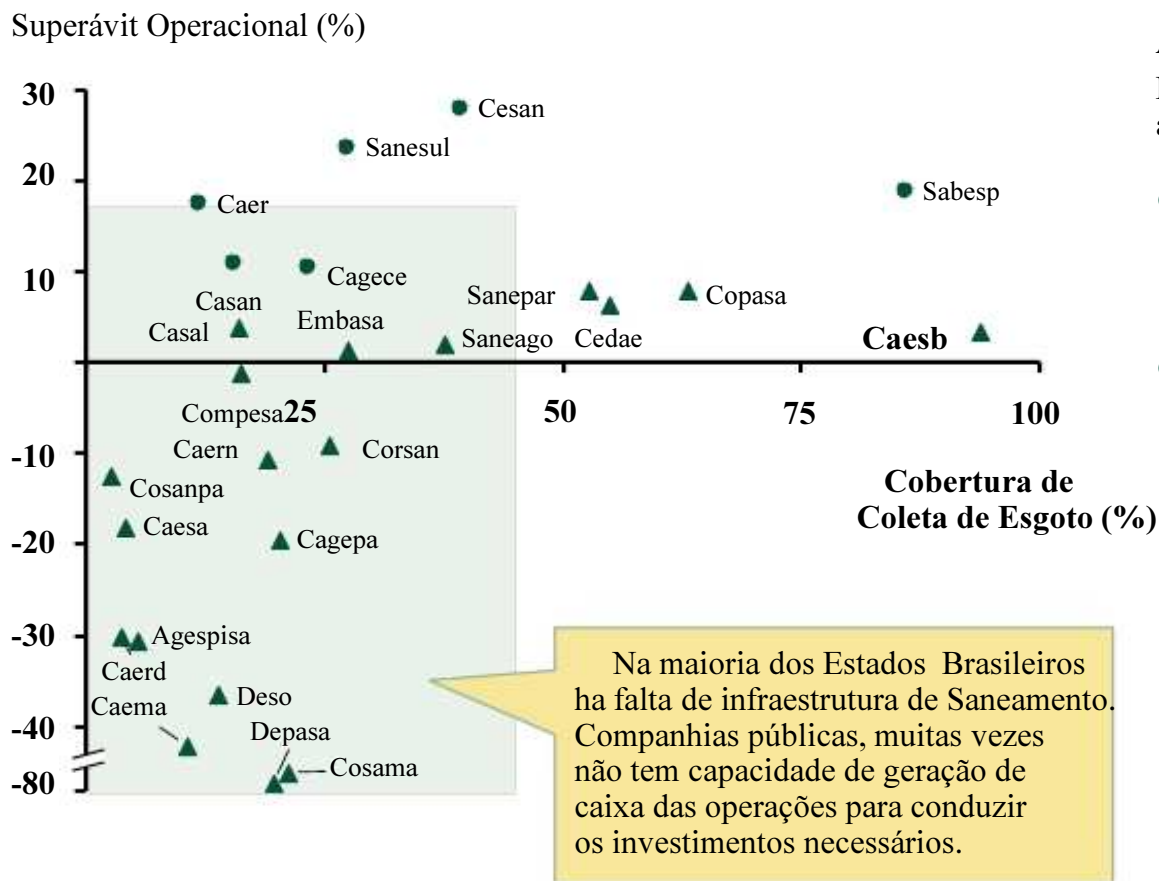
Superávit Operacional (%)

30
20
10
-10
-20
-30
-40
-80

25
50
75
100

Cesan
Sanesul
Sabesp
Caer
Casan
Cagece
Casal
Embasa
Sanepar
Copasa
Saneago
Cedae
Caesb
Compesa
Caern
Corsan
Cosanpa
Caesa
Cagepa
Agespisa
Caerd
Deso
Caema
Depasa
Cosama

Cobertura de Coleta de Esgoto (%)

Na maioria dos Estados Brasileiros ha falta de infraestrutura de Saneamento. Companhias públicas, muitas vezes não tem capacidade de geração de caixa das operações para conduzir os investimentos necessários.